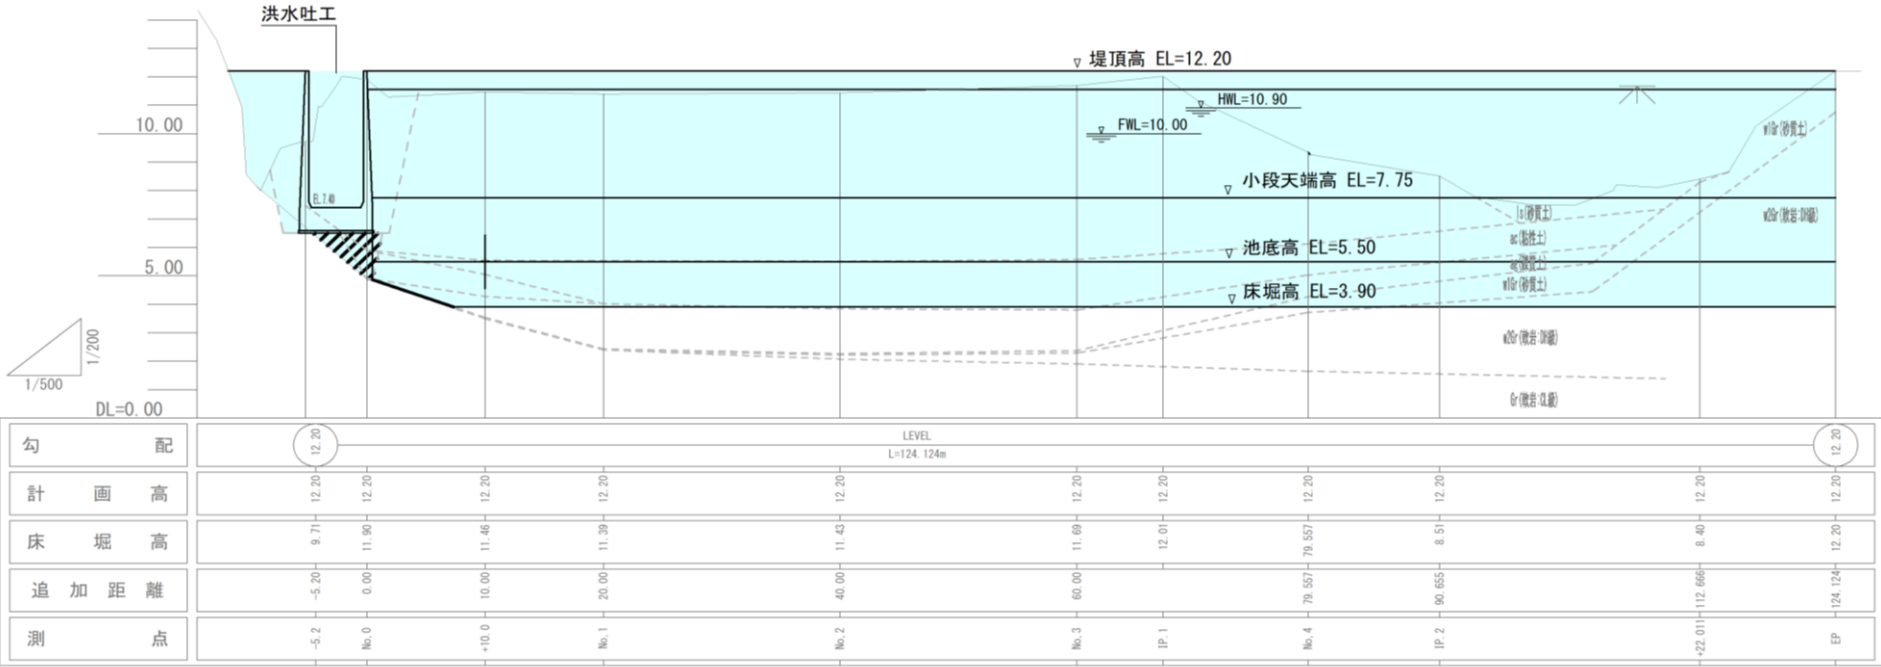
洪水吐工

堤頂高 EL=12.20

HWL=10.90

FWL=10.00

10.00

小段天端高 EL=7.75

EL.7.40

池底高 EL=5.50

5.00

床堀高 EL=3.90

1/200

1/500

DL=0.00

| 勾配 | 12.20 | LEVEL L=124.124m | | | | | | | | | | 12.20 |
|---|---|---|---|---|---|---|---|---|---|---|---|---|
| 計画高 | 12.20 | 12.20 | 12.20 | 12.20 | 12.20 | 12.20 | 12.20 | 12.20 | 12.20 | 12.20 | 12.20 |
| 床堀高 | 9.71 | 11.90 | 11.46 | 11.39 | 11.43 | 11.69 | 12.01 | 79.557 | 8.51 | 8.40 | 12.20 |
| 追加距離 | -5.20 | 0.00 | 10.00 | 20.00 | 40.00 | 60.00 | | 79.557 | 90.655 | 112.666 | 124.124 |
| 測点 | -5.2 | No.0 | +10.0 | No.1 | No.2 | No.3 | IP.1 | No.4 | IP.2 | +22.011 | EP |